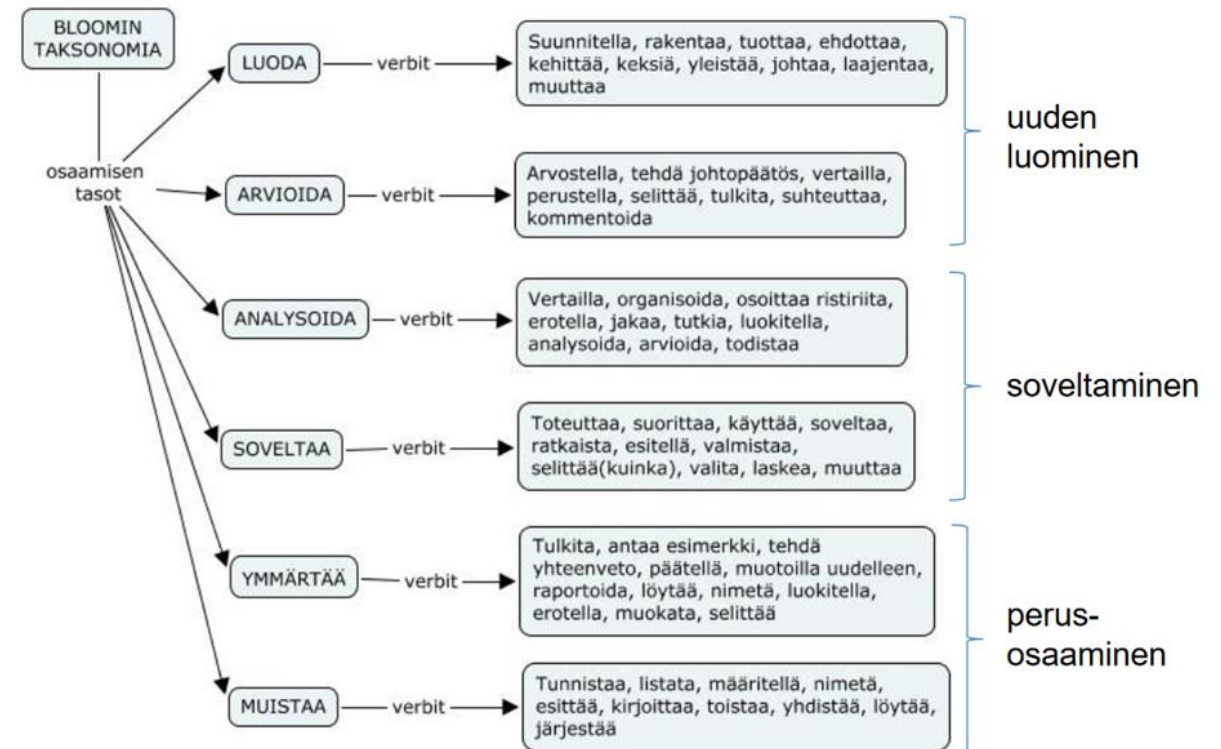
BLOOMIN TAKSONOMIA

osaamisen tasot

LUODA — verbit → Suunnitella, rakentaa, tuottaa, ehdottaa, kehittää, keksiä, yleistää, johtaa, laajentaa, muuttaa

ARVIOIDA — verbit → Arvostella, tehdä johtopäätös, vertailla, perustella, selittää, tulkita, suhteuttaa, kommentoida

uuden luominen

ANALYSOIDA — verbit → Vertailla, organisoida, osoittaa ristiriita, erotella, jakaa, tutkia, luokitella, analysoida, arvioida, todistaa

SOVELTAA — verbit → Toteuttaa, suorittaa, käyttää, soveltaa, ratkaista, esitellä, valmistaa, selittää(kuinka), valita, laskea, muuttaa

soveltaminen

YMMÄRTÄÄ — verbit → Tulkita, antaa esimerkki, tehdä yhteenveto, päätellä, muotoilla uudelleen, raportoida, löytää, nimetä, luokitella, erotella, muokata, selittää

MUISTAA — verbit → Tunnistaa, listata, määritellä, nimetä, esittää, kirjoittaa, toistaa, yhdistää, löytää, järjestää

perus-osaaminen